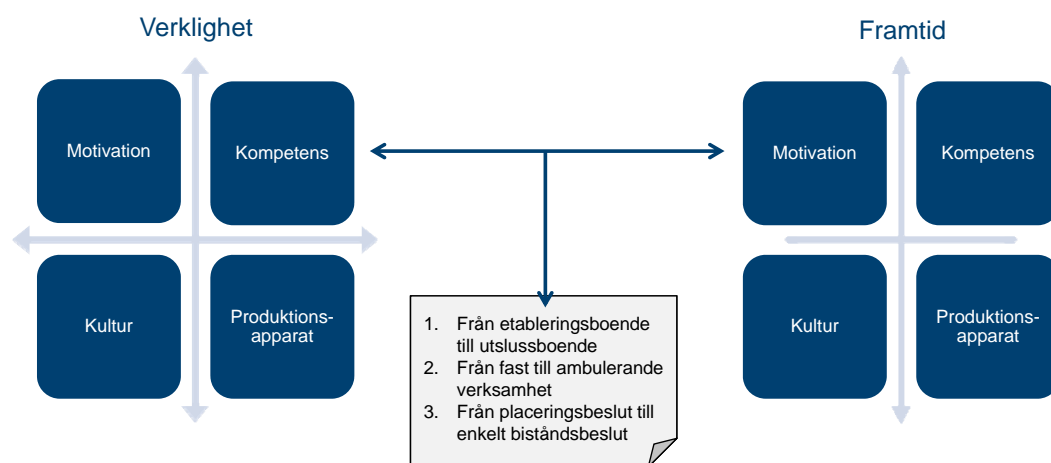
Verklighet

Motivation

Kompetens

Kultur

Produktionsapparat

Framtid

Motivation

Kompetens

Kultur

Produktionsapparat

1. Från etableringsboende till utslussboende
2. Från fast till ambulerande verksamhet
3. Från placeringsbeslut till enkelt biståndsbeslut